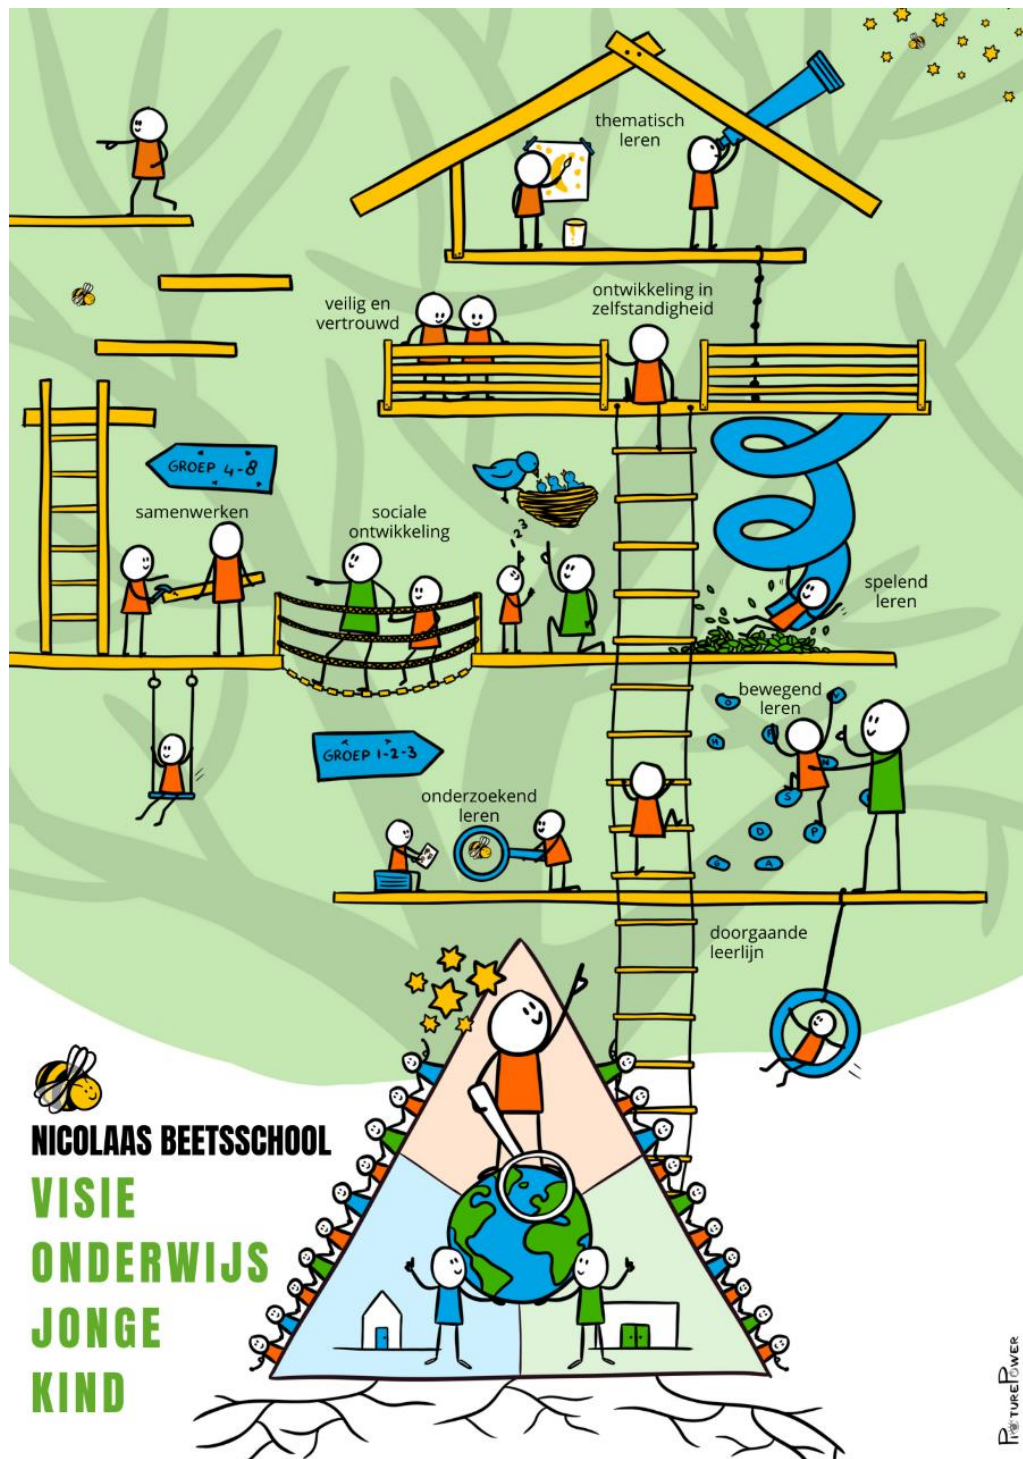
thematisch leren

veilig en vertrouwd

ontwikkeling in zelfstandigheid

GROEP 4-8

samenwerken

sociale ontwikkeling

spelend leren

bewegend leren

GROEP 1-2-3

onderzoekend leren

doorgaande leerlijn

NICOLAAS BEETSSCHOOL
VISIE
ONDERWIJS
JONGE
KIND

PICTUREPOWER